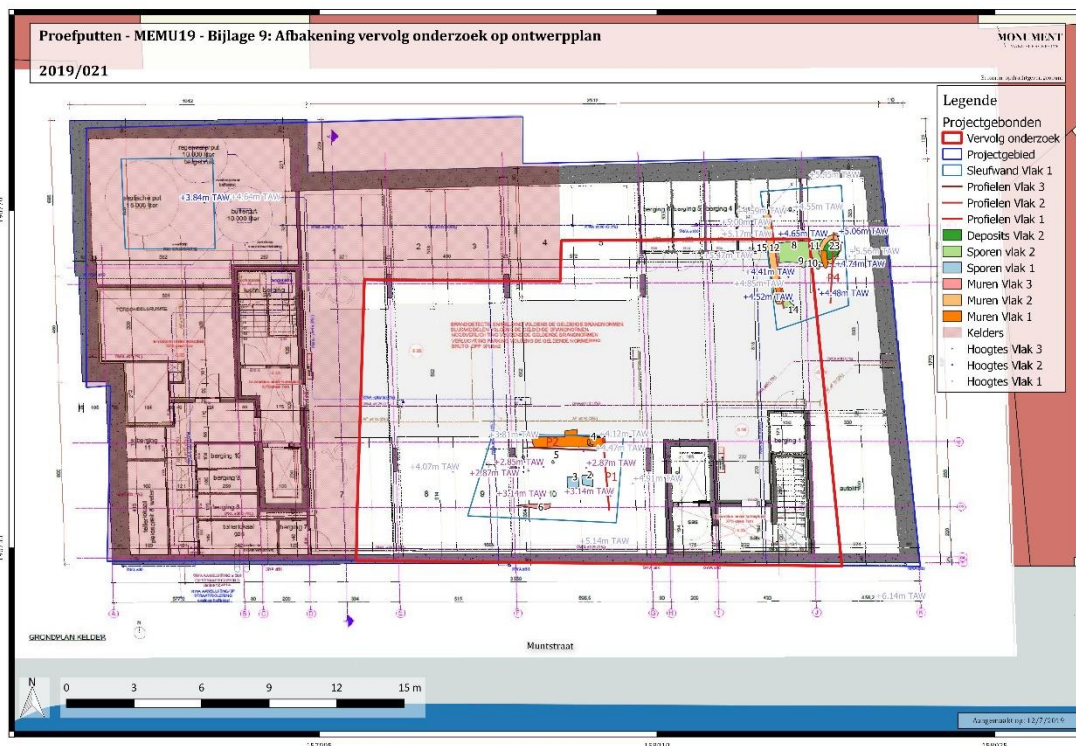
Proefputten - MEMU19 - Bijlage 9: Afbakening vervolg onderzoek op ontwerpplan

2019/021

MONUMENT

Legende
Projectgebonden
Vervolg onderzoek
Projectgebied
Sleufwand Vlak 1
Profielen Vlak 3
Profielen Vlak 2
Profielen Vlak 1
Deposits Vlak 2
Sporen vlak 2
Sporen vlak 1
Muren Vlak 3
Muren Vlak 2
Muren Vlak 1
Kelders
Hoogtes Vlak 3
Hoogtes Vlak 2
Hoogtes Vlak 1

regenwaterput 10.000 liter
+3.84m TAW
+3.64m TAW
buffertank 10.000 liter
+5.45m TAW
+5.55m TAW
+5.06m TAW
+4.65m TAW
+4.41m TAW
+4.52m TAW
+4.48m TAW
+4.74m TAW
+4.85m TAW
15 12 8 11 23
9 10
P4
14
4
5
berging 10
berging 9
berging 11
berging 1
H
P2
P1
+4.12m TAW
+4.07m TAW
+2.85m TAW
+2.87m TAW
+2.87m TAW
+3.14m TAW
+3.14m TAW
+4.91m TAW
+5.14m TAW
+6.14m TAW
5
8
9
10
6
7
GRONDPLAN KELDER
Muntstraat

N
0 3 6 9 12 15 m

Aangemaakt op: 12/7/2019